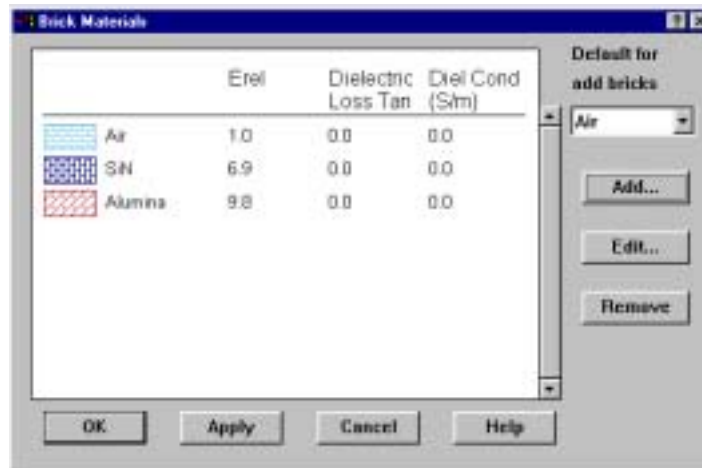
Brick Materials

| | Erel | Dielectric Loss Tan | Diel Cond (S/m) |
|---|---|---|---|
| Air | 1.0 | 0.0 | 0.0 |
| SiN | 6.9 | 0.0 | 0.0 |
| Alumina | 9.8 | 0.0 | 0.0 |

Default for add bricks

Air

Add...

Edit...

Remove

OK

Apply

Cancel

Help